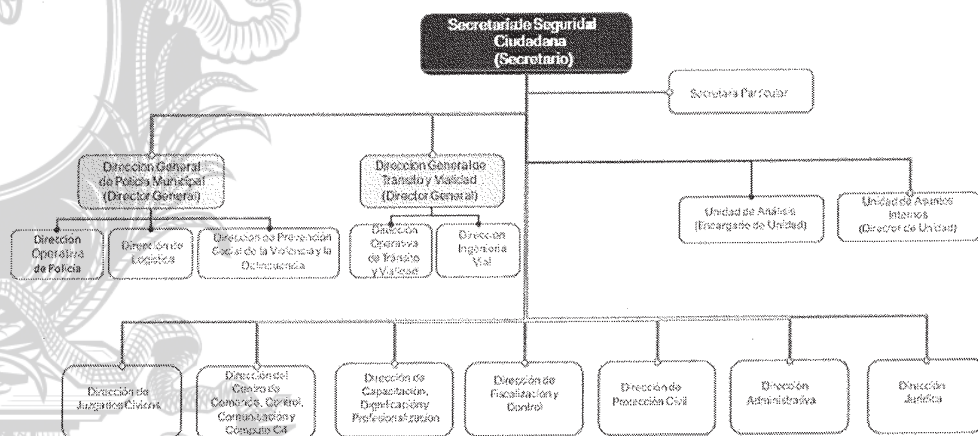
Secretaría de Seguridad Ciudadana (Secretario)

Secretaria Particular

Dirección General de Policía Municipal (Director General)

Dirección General de Tránsito y Vialidad (Director General)

Unidad de Análisis (Encargado de Unidad)

Unidad de Asuntos Internos (Director de Unidad)

Dirección Operativa de Policía

Dirección de Logística

Dirección de Prevención Social de la Violencia y la Delincuencia

Dirección Operativa de Tránsito y Vialidad

Dirección Ingeniería Vial

Dirección de Juzgados Cívicos

Dirección del Centro de Comando, Control, Comunicación y Cómputo C4

Dirección de Capacitación, Dignificación y Profesionalización

Dirección de Fiscalización y Control

Dirección de Protección Civil

Dirección Administrativa

Dirección Jurídica